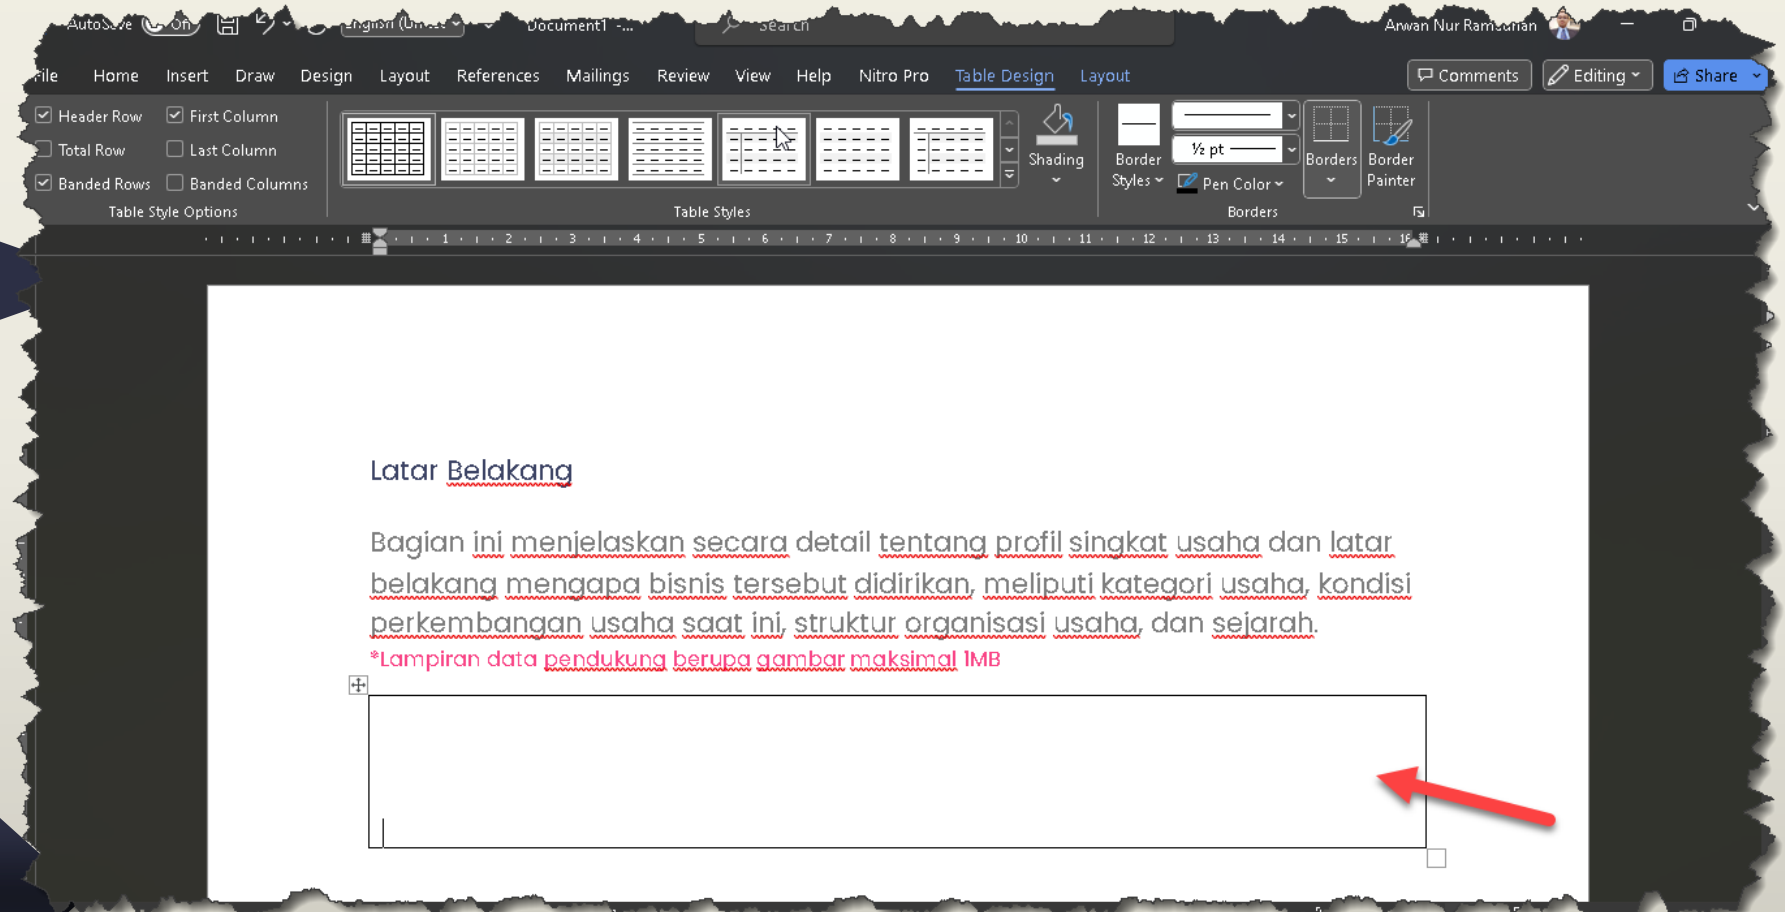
AutoSave Off English (Un... Document1 - ... Search Arwan Nur Ramadhan

File Home Insert Draw Design Layout References Mailings Review View Help Nitro Pro Table Design Layout Comments Editing Share

Header Row First Column
Total Row Last Column
Banded Rows Banded Columns
Table Style Options

Table Styles

Shading

Border Styles

½ pt

Pen Color

Borders

Border Painter

Borders

1 2 3 4 5 6 7 8 9 10 11 12 13 14 15 16

Latar Belakang

Bagian ini menjelaskan secara detail tentang profil singkat usaha dan latar belakang mengapa bisnis tersebut didirikan, meliputi kategori usaha, kondisi perkembangan usaha saat ini, struktur organisasi usaha, dan sejarah.

*Lampiran data pendukung berupa gambar maksimal 1MB